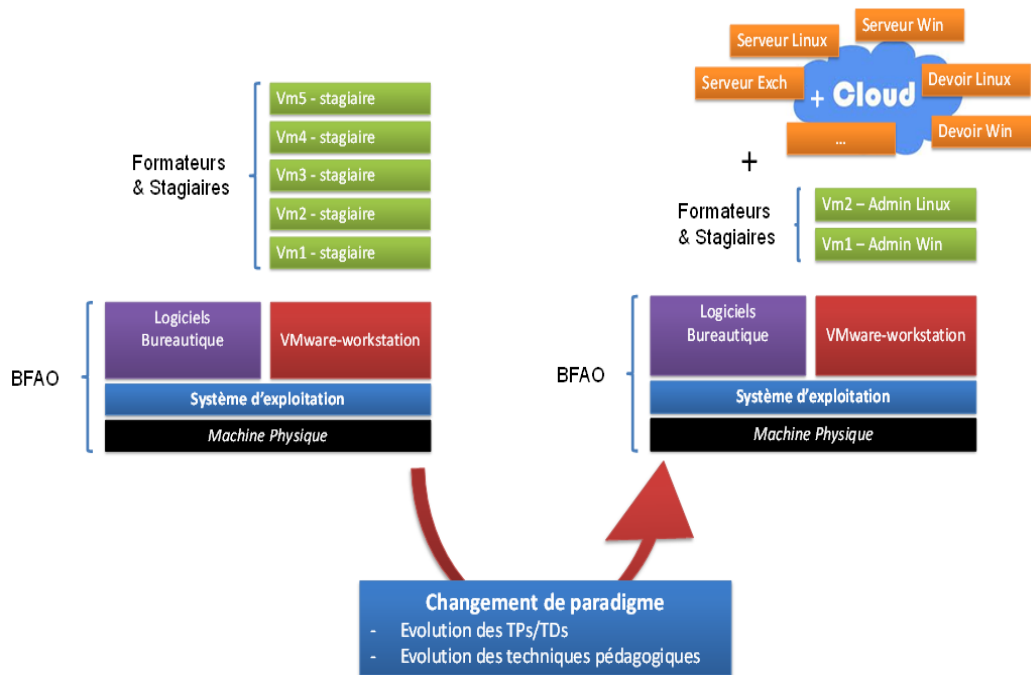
Formateurs & Stagiaires

Vm5 - stagiaire
Vm4 - stagiaire
Vm3 - stagiaire
Vm2 - stagiaire
Vm1 - stagiaire

BFAO

Logiciels Bureautique

VMware-workstation

Système d'exploitation

Machine Physique

Serveur Linux
Serveur Win
Serveur Exch
+ Cloud
Devoir Linux
...
Devoir Win

+

Formateurs & Stagiaires

Vm2 – Admin Linux
Vm1 – Admin Win

BFAO

Logiciels Bureautique

VMware-workstation

Système d'exploitation

Machine Physique

Changement de paradigme
- Evolution des TPs/TDs
- Evolution des techniques pédagogiques